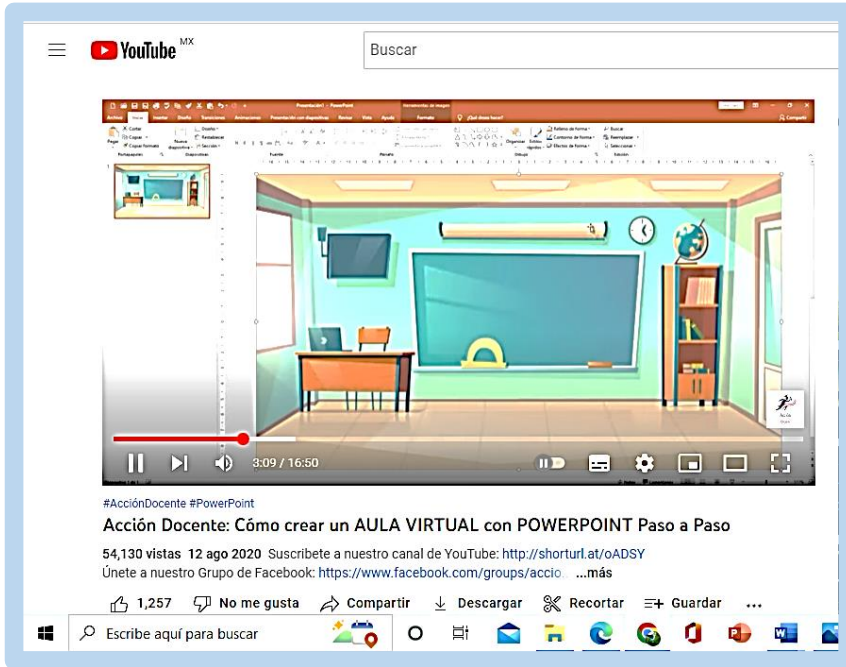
YouTube MX

Buscar

3:09 / 16:50

#AcciónDocente #PowerPoint

Acción Docente: Cómo crear un AULA VIRTUAL con POWERPOINT Paso a Paso

54,130 vistas 12 ago 2020 Suscribete a nuestro canal de YouTube: http://shorturl.at/oADSY
Únete a nuestro Grupo de Facebook: https://www.facebook.com/groups/accio... ...más

1,257 No me gusta Compartir Descargar Recortar Guardar ...

Escribe aquí para buscar